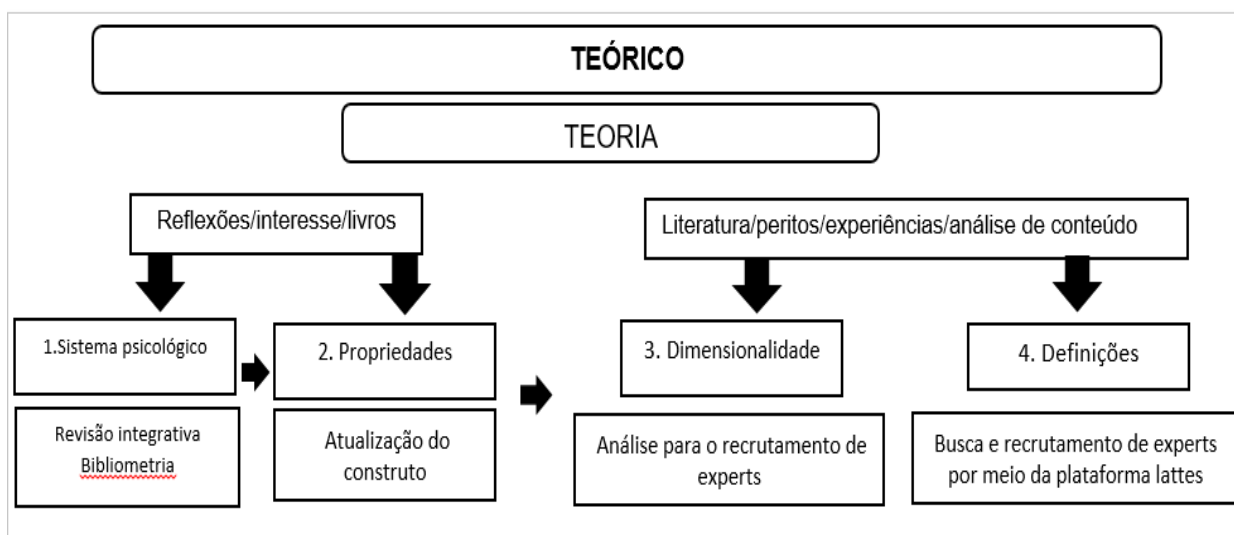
TEÓRICO

TEORIA

Reflexões/interesse/livros

Literatura/peritos/experiências/análise de conteúdo

1.Sistema psicológico

2. Propriedades

3. Dimensionalidade

4. Definições

Revisão integrativa Bibliometria

Atualização do construto

Análise para o recrutamento de experts

Busca e recrutamento de experts por meio da plataforma lattes